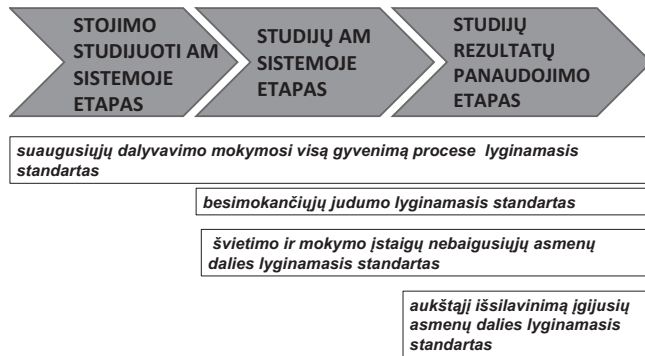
STOJIMO STUDIJUOTI AM SISTEMOJE ETAPAS

STUDIJŲ AM SISTEMOJE ETAPAS

STUDIJŲ REZULTATŲ PANAUDOJIMO ETAPAS

suaugusiųjų dalyvavimo mokymosi visą gyvenimą procese lyginamasis standartas

besimokančiųjų judumo lyginamasis standartas

švietimo ir mokymo įstaigų nebaigusiųjų asmenų dalies lyginamasis standartas

aukštąjį išsilavinimą įgijusių asmenų dalies lyginamasis standartas